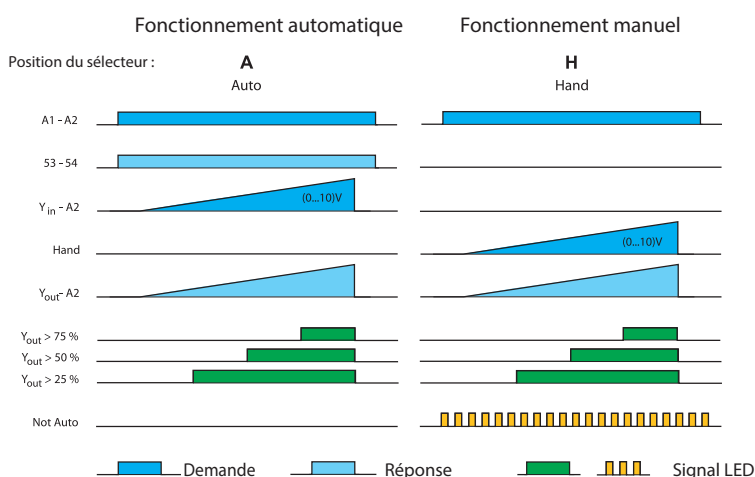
Fonctionnement automatique

Fonctionnement manuel

Position du sélecteur :

A
Auto

H
Hand

A1 – A2

53 – 54

$Y_{in}$ – A2

(0...10)V

Hand

(0...10)V

$Y_{out}$– A2

$Y_{out}$ > 75 %

$Y_{out}$ > 50 %

$Y_{out}$ > 25 %

Not Auto

Demande

Réponse

Signal LED